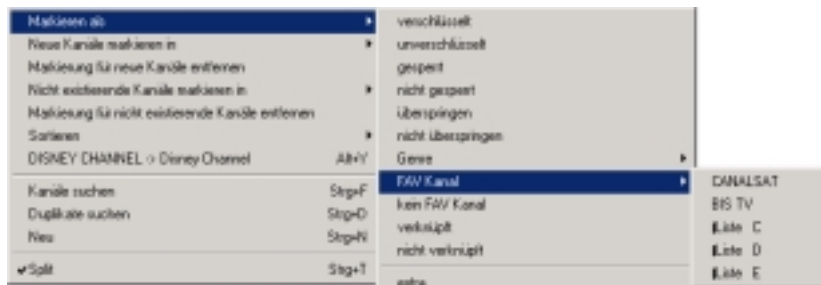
Markieren als
Neue Kanäle markieren in
Markierung für neue Kanäle entfernen
Nicht existierende Kanäle markieren in
Markierung für nicht existierende Kanäle entfernen
Sortieren
DISNEY CHANNEL -> Disney Channel Alt+Y

Kanäle suchen Strg+F
Duplikate suchen Strg+D
Neu Strg+N

✔Split Strg+T

verschlüsselt
unverschlüsselt
gesperrt
nicht gesperrt
überspringen
nicht überspringen
Genre
FAV Kanal
kein FAV Kanal
verknüpft
nicht verknüpft
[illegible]

CANALSAT
BIS TV
Liste C
Liste D
Liste E